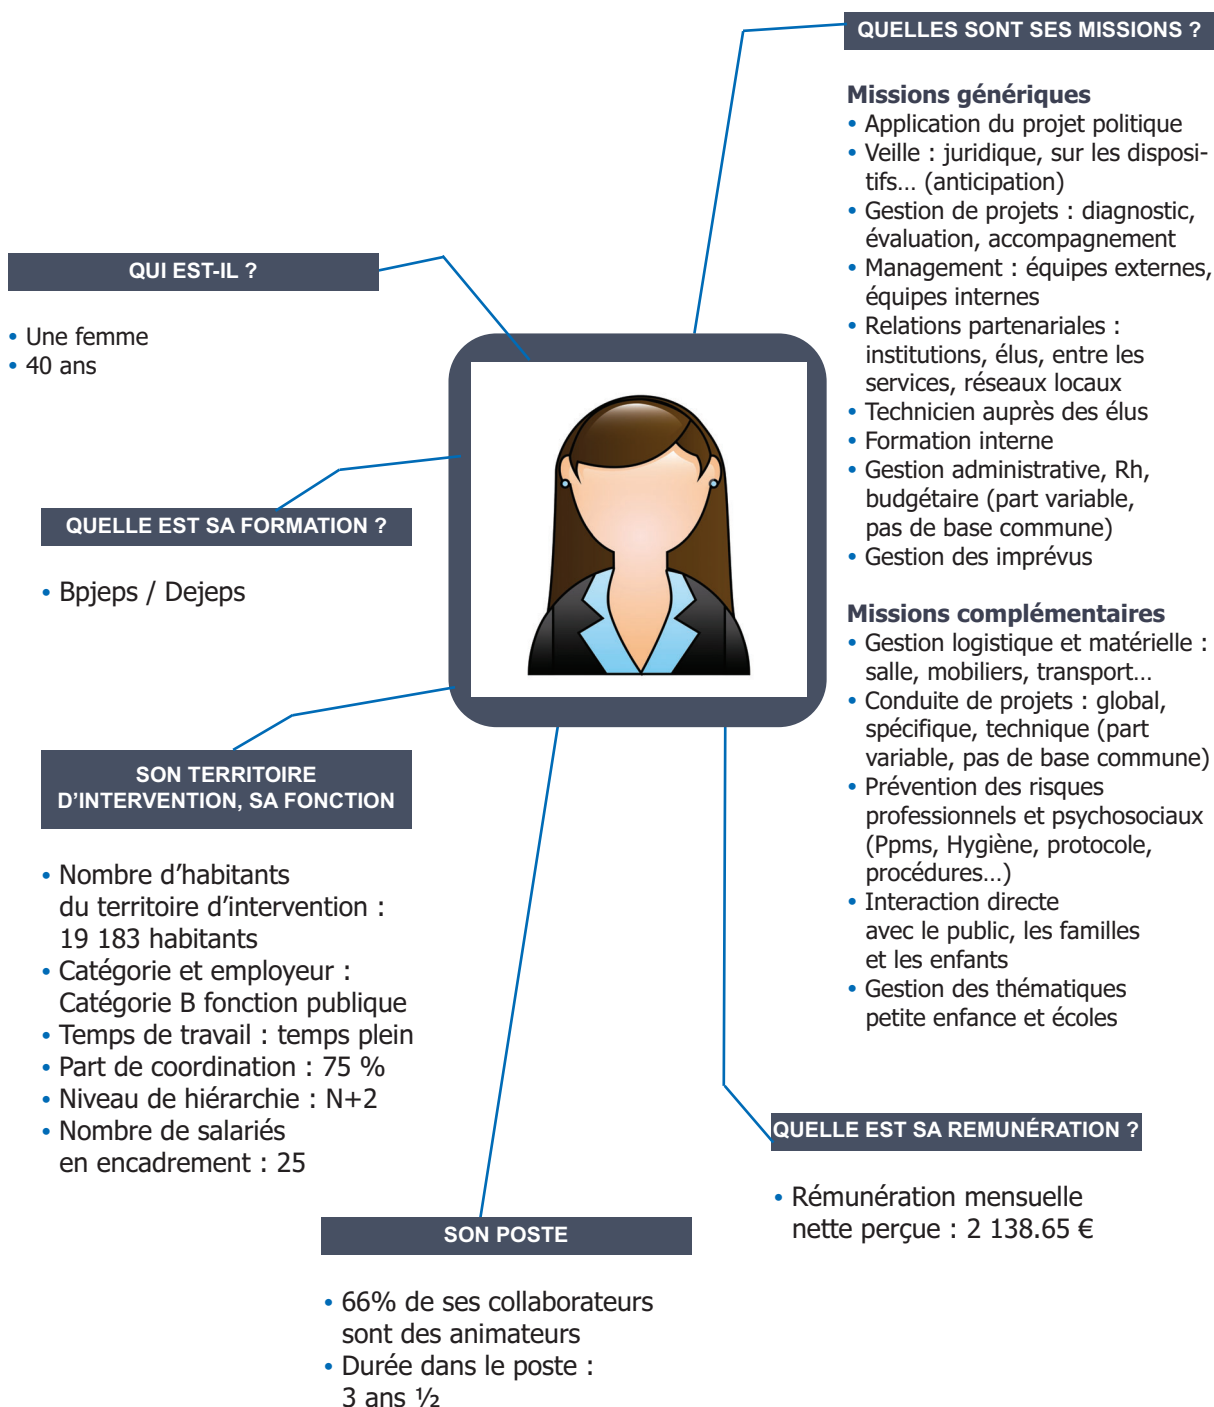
QUI EST-IL ?

• Une femme
• 40 ans

QUELLE EST SA FORMATION ?

• Bpjeps / Dejeps

SON TERRITOIRE D'INTERVENTION, SA FONCTION

• Nombre d'habitants du territoire d'intervention : 19 183 habitants
• Catégorie et employeur : Catégorie B fonction publique
• Temps de travail : temps plein
• Part de coordination : 75 %
• Niveau de hiérarchie : N+2
• Nombre de salariés en encadrement : 25

SON POSTE

• 66% de ses collaborateurs sont des animateurs
• Durée dans le poste : 3 ans ½

QUELLES SONT SES MISSIONS ?

Missions génériques
• Application du projet politique
• Veille : juridique, sur les dispositifs… (anticipation)
• Gestion de projets : diagnostic, évaluation, accompagnement
• Management : équipes externes, équipes internes
• Relations partenariales : institutions, élus, entre les services, réseaux locaux
• Technicien auprès des élus
• Formation interne
• Gestion administrative, Rh, budgétaire (part variable, pas de base commune)
• Gestion des imprévus

Missions complémentaires
• Gestion logistique et matérielle : salle, mobiliers, transport…
• Conduite de projets : global, spécifique, technique (part variable, pas de base commune)
• Prévention des risques professionnels et psychosociaux (Ppms, Hygiène, protocole, procédures…)
• Interaction directe avec le public, les familles et les enfants
• Gestion des thématiques petite enfance et écoles

QUELLE EST SA REMUNÉRATION ?

• Rémunération mensuelle nette perçue : 2 138.65 €